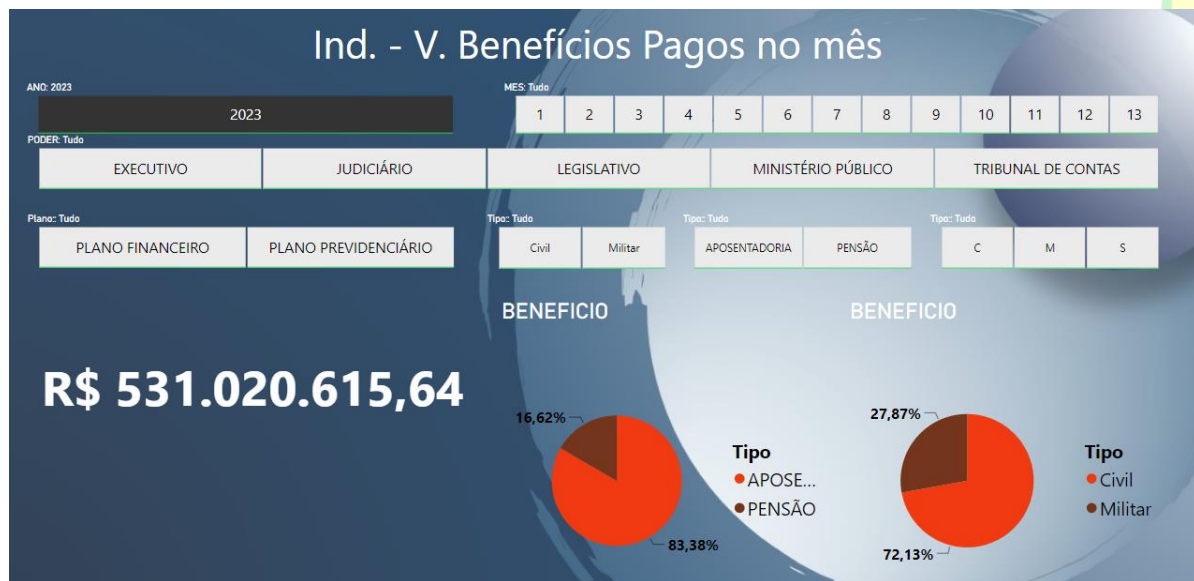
Ind. - V. Benefícios Pagos no mês

ANO: 2023

2023

MES: Tudo

1 2 3 4 5 6 7 8 9 10 11 12 13

PODER: Tudo

EXECUTIVO | JUDICIÁRIO | LEGISLATIVO | MINISTÉRIO PÚBLICO | TRIBUNAL DE CONTAS

Plano: Tudo

PLANO FINANCEIRO | PLANO PREVIDENCIÁRIO

Tipo: Tudo

Civil | Militar

Tipo: Tudo

APOSENTADORIA | PENSÃO

Tipo: Tudo

C | M | S

BENEFICIO

BENEFICIO

R$ 531.020.615,64

16,62%

83,38%

Tipo
APOSE...
PENSÃO

27,87%

72,13%

Tipo
Civil
Militar